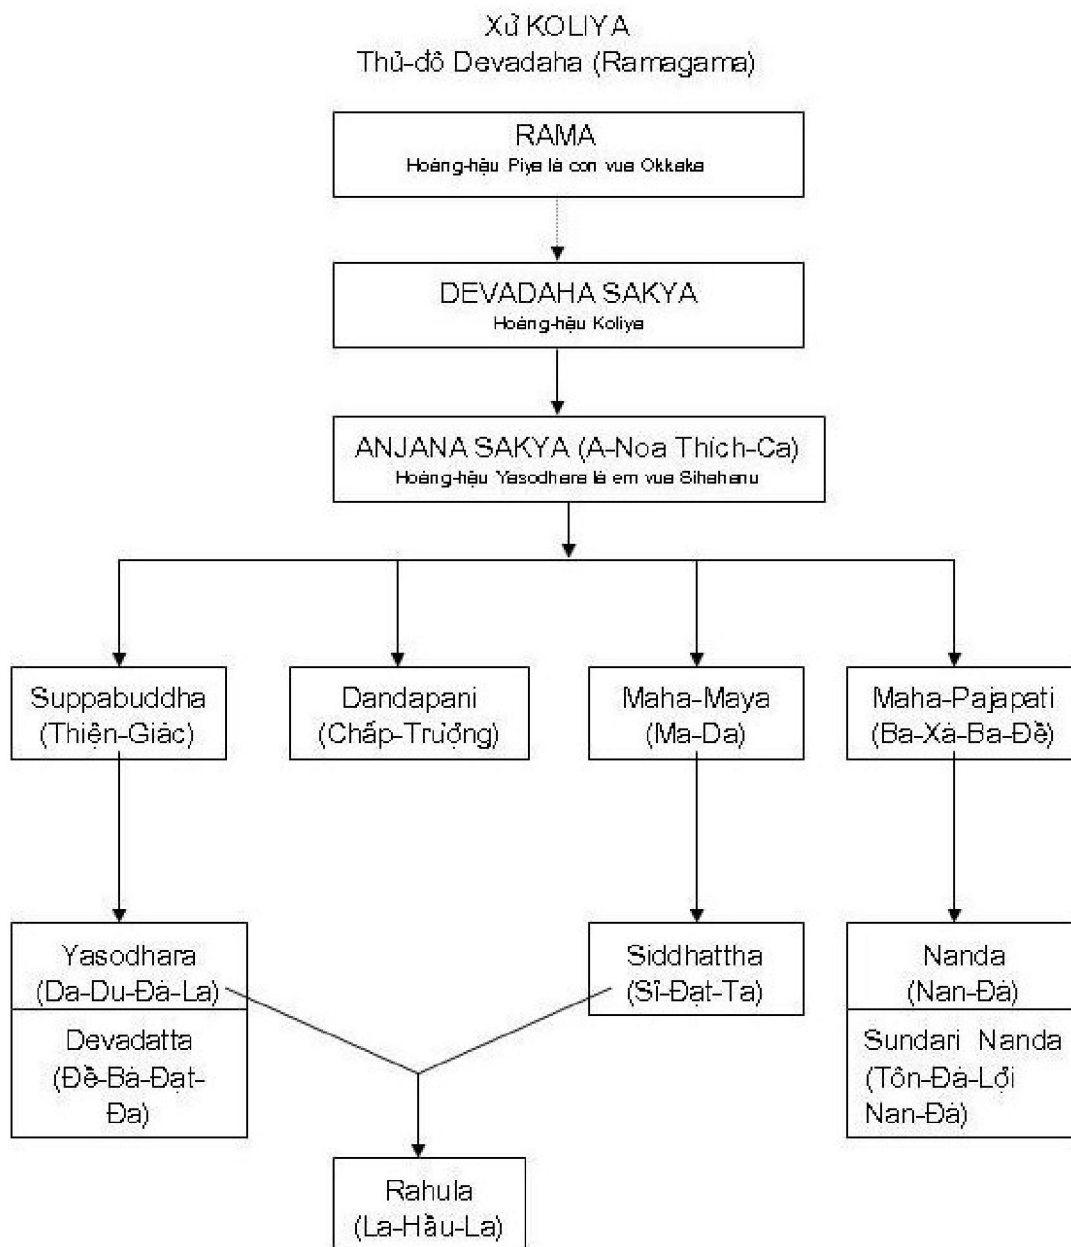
Xứ KOLIYA
Thủ-đô Devadaha (Ramagama)

RAMA
Hoàng-hậu Piya là con vua Okkaka

DEVADAHA SAKYA
Hoàng-hậu Koliya

ANJANA SAKYA (A-Noa Thích-Ca)
Hoàng-hậu Yasodhara là em vua Sihahanu

Suppabuddha (Thiện-Giác)

Dandapani (Chấp-Trưởng)

Maha-Maya (Ma-Da)

Maha-Pajapati (Ba-Xà-Ba-Đề)

Yasodhara (Da-Du-Đà-La)

Devadatta (Đề-Bà-Đạt-Đa)

Siddhattha (Sĩ-Đạt-Ta)

Nanda (Nan-Đà)

Sundari Nanda (Tôn-Đà-Lợi Nan-Đà)

Rahula (La-Hầu-La)